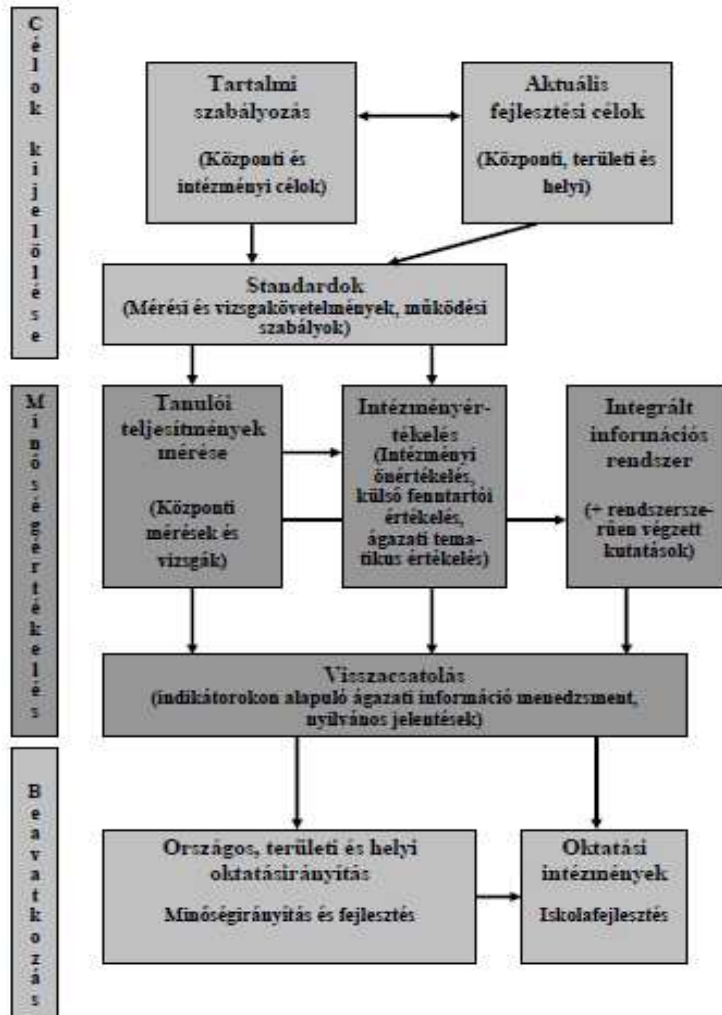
Célok kijelölése

Tartalmi szabályozás

(Központi és intézményi célok)

Aktuális fejlesztési célok

(Központi, területi és helyi)

Standardok
(Mérési és vizsgakövetelmények, működési szabályok)

Minőségértékelés

Tanulói teljesítmények mérése

(Központi mérések és vizsgák)

Intézményértékelés
(Intézményi önértékelés, külső fenntartói értékelés, ágazati tematikus értékelés)

Integrált információs rendszer

(+ rendszerszerűen végzett kutatások)

Visszacsatolás
(indikátorokon alapuló ágazati információ menedzsment, nyilvános jelentések)

Beavatkozás

Országos, területi és helyi oktatásirányítás

Minőségirányítás és fejlesztés

Oktatási intézmények

Iskolafejlesztés